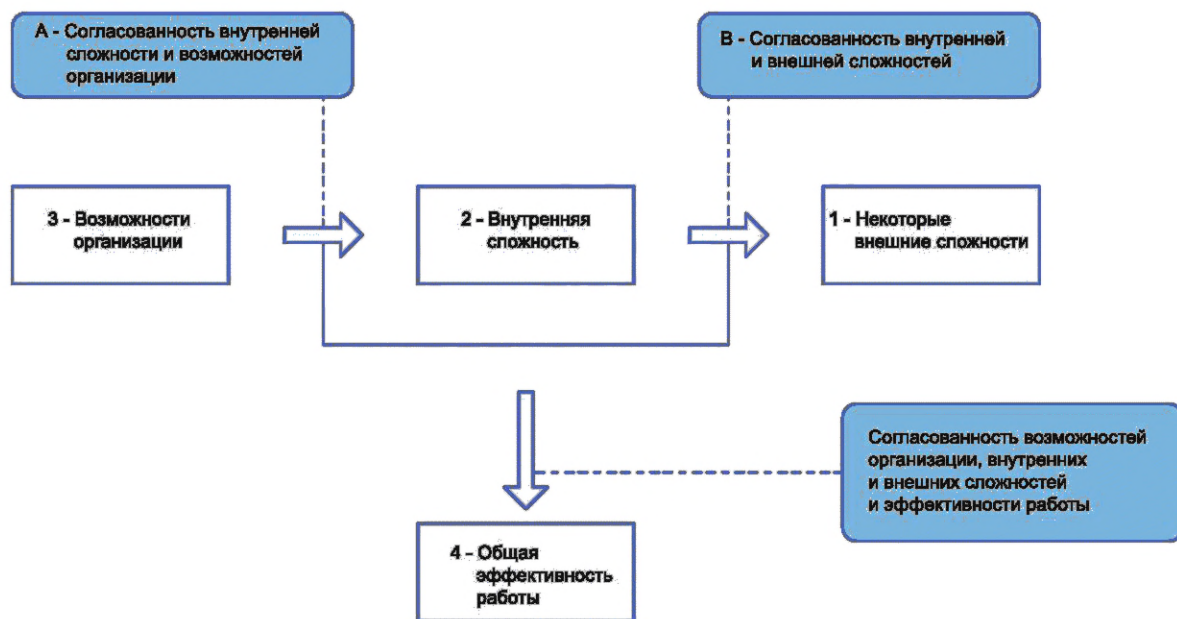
А - Согласованность внутренней сложности и возможностей организации

В - Согласованность внутренней и внешней сложностей

3 - Возможности организации

2 - Внутренняя сложность

1 - Некоторые внешние сложности

Согласованность возможностей организации, внутренних и внешних сложностей и эффективности работы

4 - Общая эффективность работы